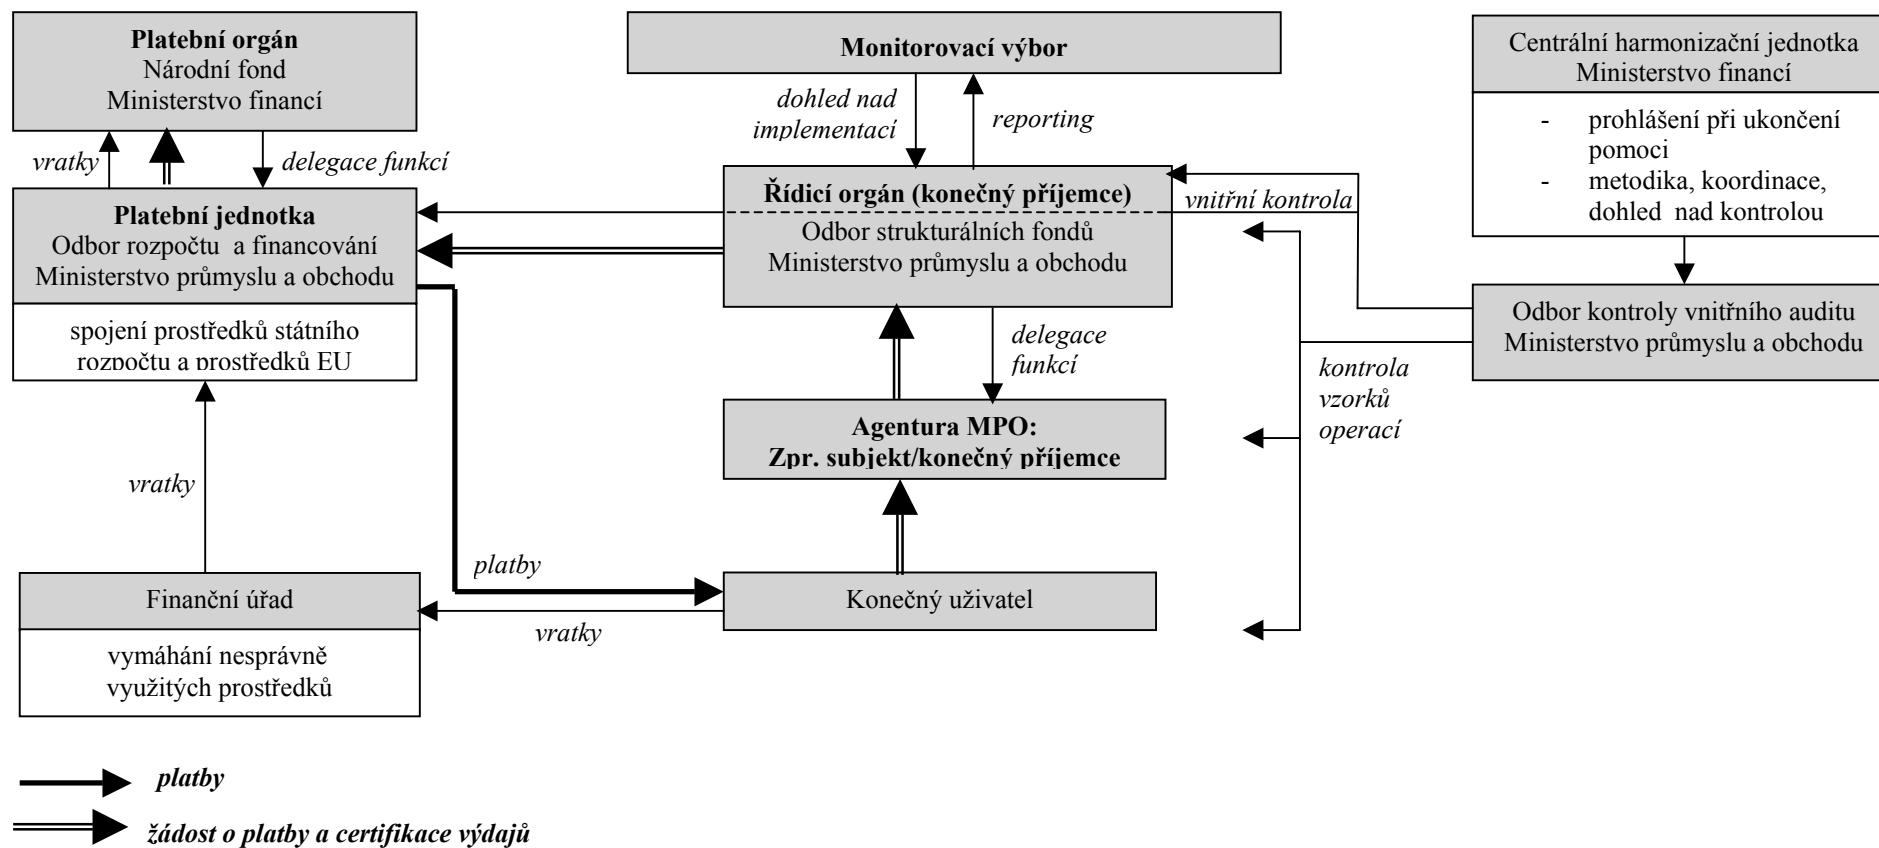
Platební orgán
Národní fond
Ministerstvo financí

Monitorovací výbor

Centrální harmonizační jednotka
Ministerstvo financí

- prohlášení při ukončení pomoci
- metodika, koordinace, dohled nad kontrolou

vratky

delegace funkcí

dohled nad implementací

reporting

Platební jednotka
Odbor rozpočtu a financování
Ministerstvo průmyslu a obchodu

spojení prostředků státního rozpočtu a prostředků EU

Řídicí orgán (konečný příjemce)
Odbor strukturálních fondů
Ministerstvo průmyslu a obchodu

vnitřní kontrola

Odbor kontroly vnitřního auditu
Ministerstvo průmyslu a obchodu

delegace funkcí

kontrola vzorků operací

Agentura MPO:
Zpr. subjekt/konečný příjemce

vratky

platby

Finanční úřad

vymáhání nesprávně využitých prostředků

Konečný uživatel

vratky

platby

žádost o platby a certifikace výdajů